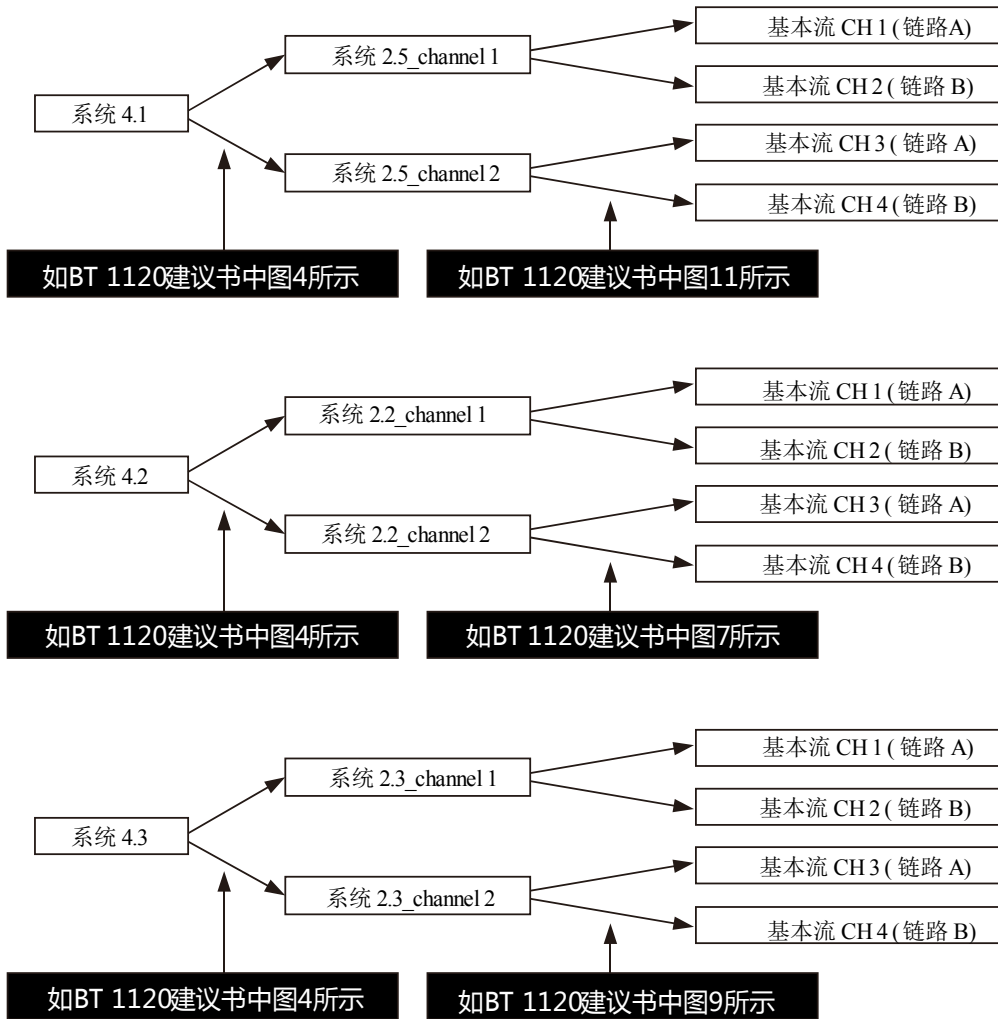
系统 4.1

系统 2.5_channel 1

系统 2.5_channel 2

基本流 CH 1 ( 链路A)

基本流 CH 2 ( 链路 B)

基本流 CH 3 ( 链路 A)

基本流 CH 4 ( 链路 B)

如BT 1120建议书中图4所示

如BT 1120建议书中图11所示

系统 4.2

系统 2.2_channel 1

系统 2.2_channel 2

基本流 CH 1 ( 链路 A)

基本流 CH 2 ( 链路 B)

基本流 CH 3 ( 链路 A)

基本流 CH 4 ( 链路 B)

如BT 1120建议书中图4所示

如BT 1120建议书中图7所示

系统 4.3

系统 2.3_channel 1

系统 2.3_channel 2

基本流 CH 1 ( 链路 A)

基本流 CH 2 ( 链路 B)

基本流 CH 3 ( 链路 A)

基本流 CH 4 ( 链路 B)

如BT 1120建议书中图4所示

如BT 1120建议书中图9所示